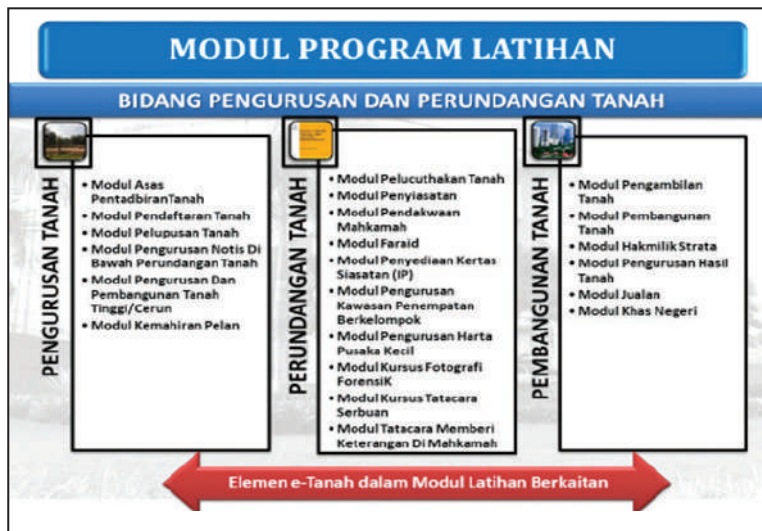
MODUL PROGRAM LATIHAN

BIDANG PENGURUSAN DAN PERUNDANGAN TANAH

PENGURUSAN TANAH

• Modul Asas PentadbiranTanah
• Modul Pendaftaran Tanah
• Modul Pelupusan Tanah
• Modul Pengurusan Notis Di Bawah Perundangan Tanah
• Modul Pengurusan Dan Pembangunan Tanah Tinggi/Cerun
• Modul Kemahiran Pelan

PERUNDANGAN TANAH

• Modul Pelucuthakan Tanah
• Modul Penyiasatan
• Modul Pendakwaan Mahkamah
• Modul Faraid
• Modul Penyediaan Kertas Siasatan (IP)
• Modul Pengurusan Kawasan Penempatan Berkelompok
• Modul Pengurusan Harta Pusaka Kecil
• Modul Kursus Fotografi ForensiK
• Modul Kursus Tatacara Serbuan
• Modul Tatacara Memberi Keterangan Di Mahkamah

PEMBANGUNAN TANAH

• Modul Pengambilan Tanah
• Modul Pembangunan Tanah
• Modul Hakmilik Strata
• Modul Pengurusan Hasil Tanah
• Modul Jualan
• Modul Khas Negeri

Elemen e-Tanah dalam Modul Latihan Berkaitan